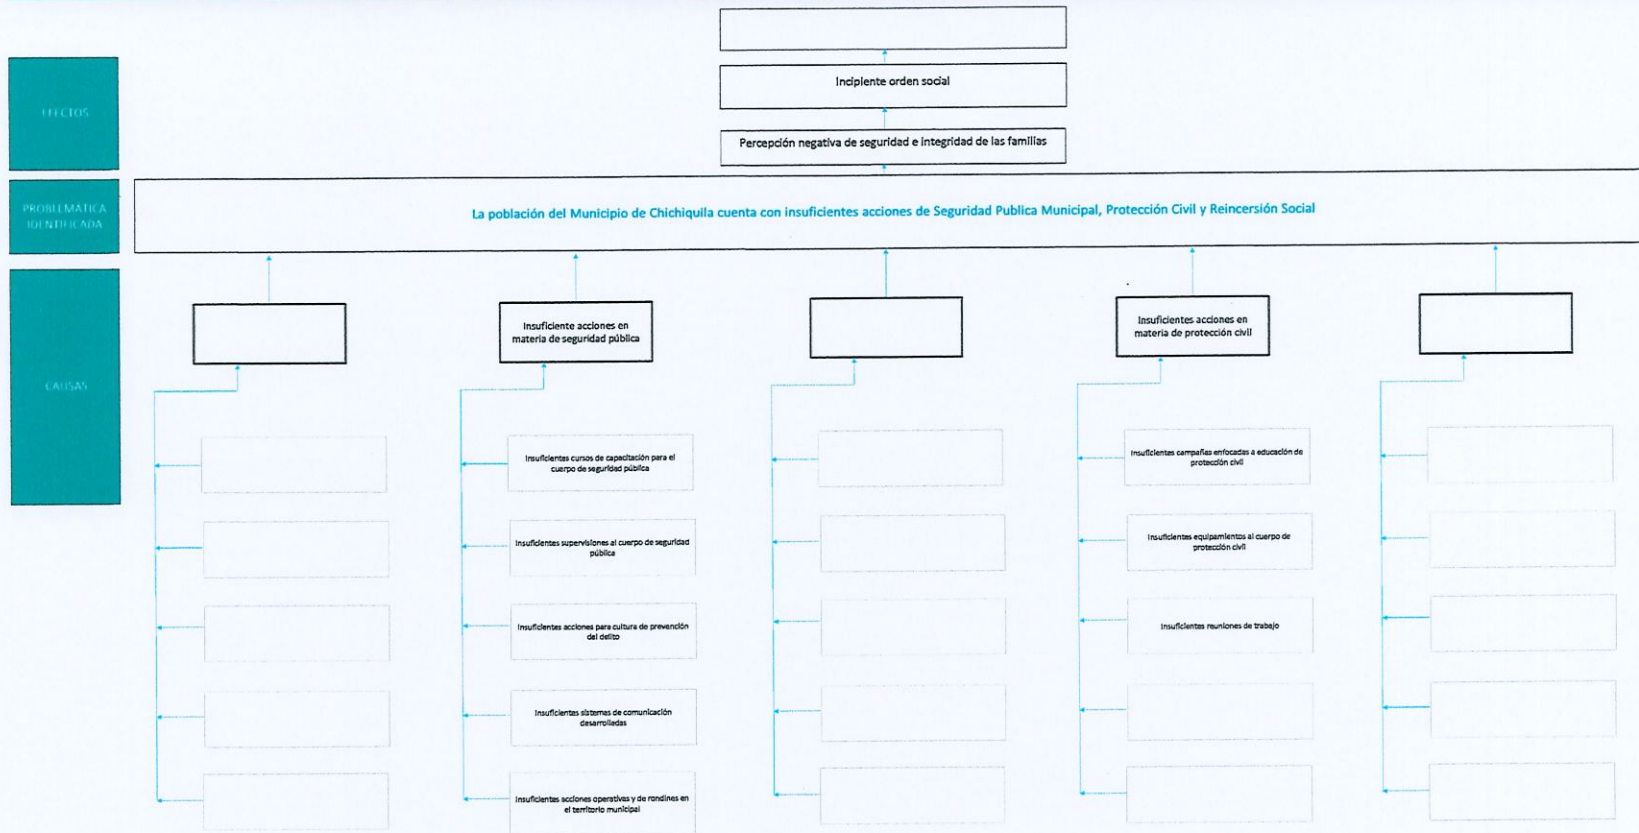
EFECTOS

Incipiente orden social

Percepción negativa de seguridad e integridad de las familias

PROBLEMATICA IDENTIFICADA

La población del Municipio de Chichiquila cuenta con insuficientes acciones de Seguridad Publica Municipal, Protección Civil y Reincersión Social

CAUSAS

Insuficiente acciones en materia de seguridad pública

Insuficientes cursos de capacitación para el cuerpo de seguridad pública

Insuficientes supervisiones al cuerpo de seguridad pública

Insuficientes acciones para cultura de prevención del delito

Insuficientes sistemas de comunicación desarrolladas

Insuficientes acciones operativas y de rondines en el territorio municipal

Insuficientes acciones en materia de protección civil

Insuficientes campañas enfocadas a educación de protección civil

Insuficientes equipamientos al cuerpo de protección civil

Insuficientes reuniones de trabajo